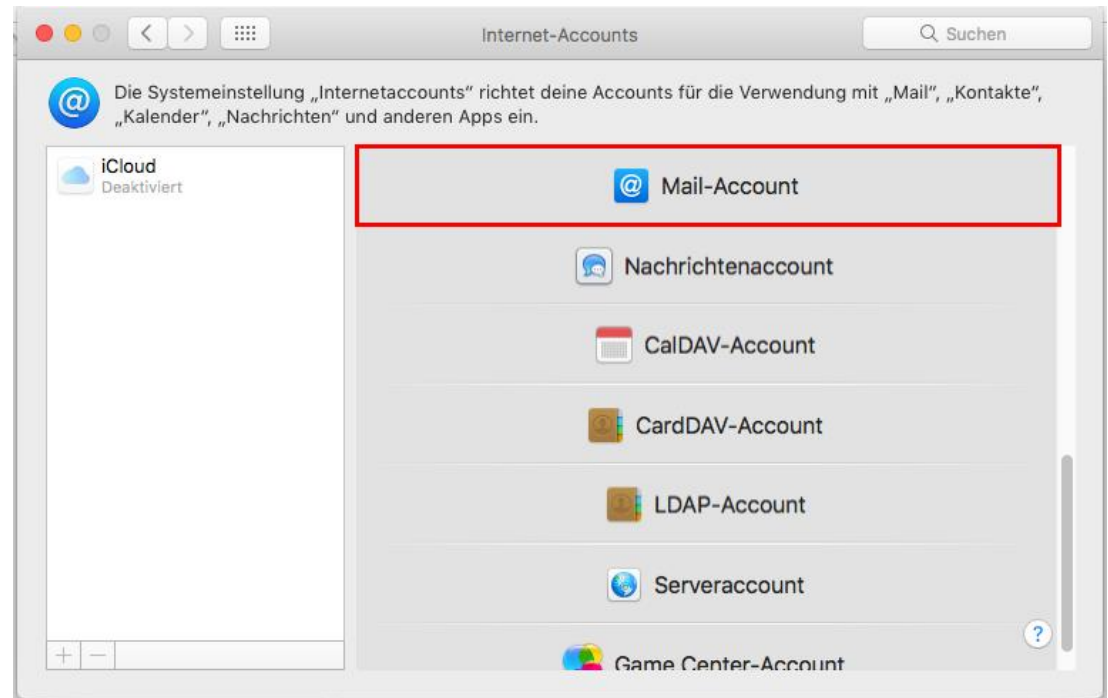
Internet-Accounts

Suchen

Die Systemeinstellung „Internetaccounts" richtet deine Accounts für die Verwendung mit „Mail", „Kontakte", „Kalender", „Nachrichten" und anderen Apps ein.

iCloud
Deaktiviert

+ −

Mail-Account

Nachrichtenaccount

CalDAV-Account

CardDAV-Account

LDAP-Account

Serveraccount

Game Center-Account

?